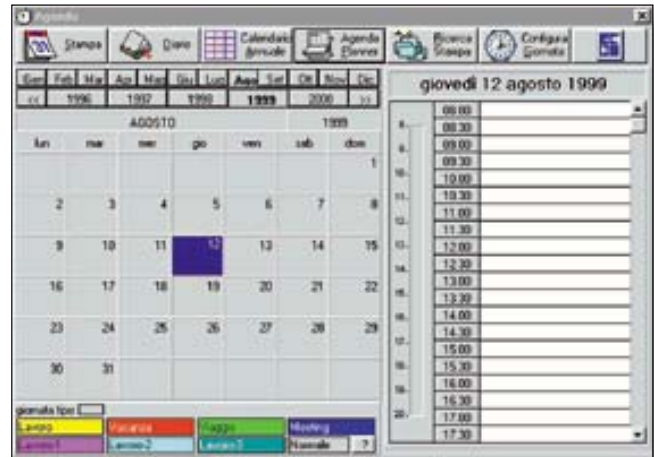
Agenda

Stampa | Diario | Calendario Annuale | Agenda Planner | Ricerca Stampa | Configura Giornata

Gen | Feb | Mar | Apr | Mag | Giu | Lug | Ago | Set | Ott | Nov | Dic

<< | 1996 | 1997 | 1998 | 1999 | 2000 | >>

AGOSTO 1999

| lun | mar | mer | gio | ven | sab | dom |
|---|---|---|---|---|---|---|
| | | | | | | 1 |
| 2 | 3 | 4 | 5 | 6 | 7 | 8 |
| 9 | 10 | 11 | 12 | 13 | 14 | 15 |
| 16 | 17 | 18 | 19 | 20 | 21 | 22 |
| 23 | 24 | 25 | 26 | 27 | 28 | 29 |
| 30 | 31 | | | | | |

giornata tipo

Lavoro | Vacanza | Viaggio | Meeting
Lavoro-1 | Lavoro-2 | Lavoro-3 | Normale | ?

giovedì 12 agosto 1999

8- 9- 10- 11- 12- 13- 14- 15- 16- 17- 18- 19- 20-

08:00
08:30
09:00
09:30
10:00
10:30
11:00
11:30
12:00
12:30
13:00
13:30
14:00
14:30
15:00
15:30
16:00
16:30
17:00
17:30